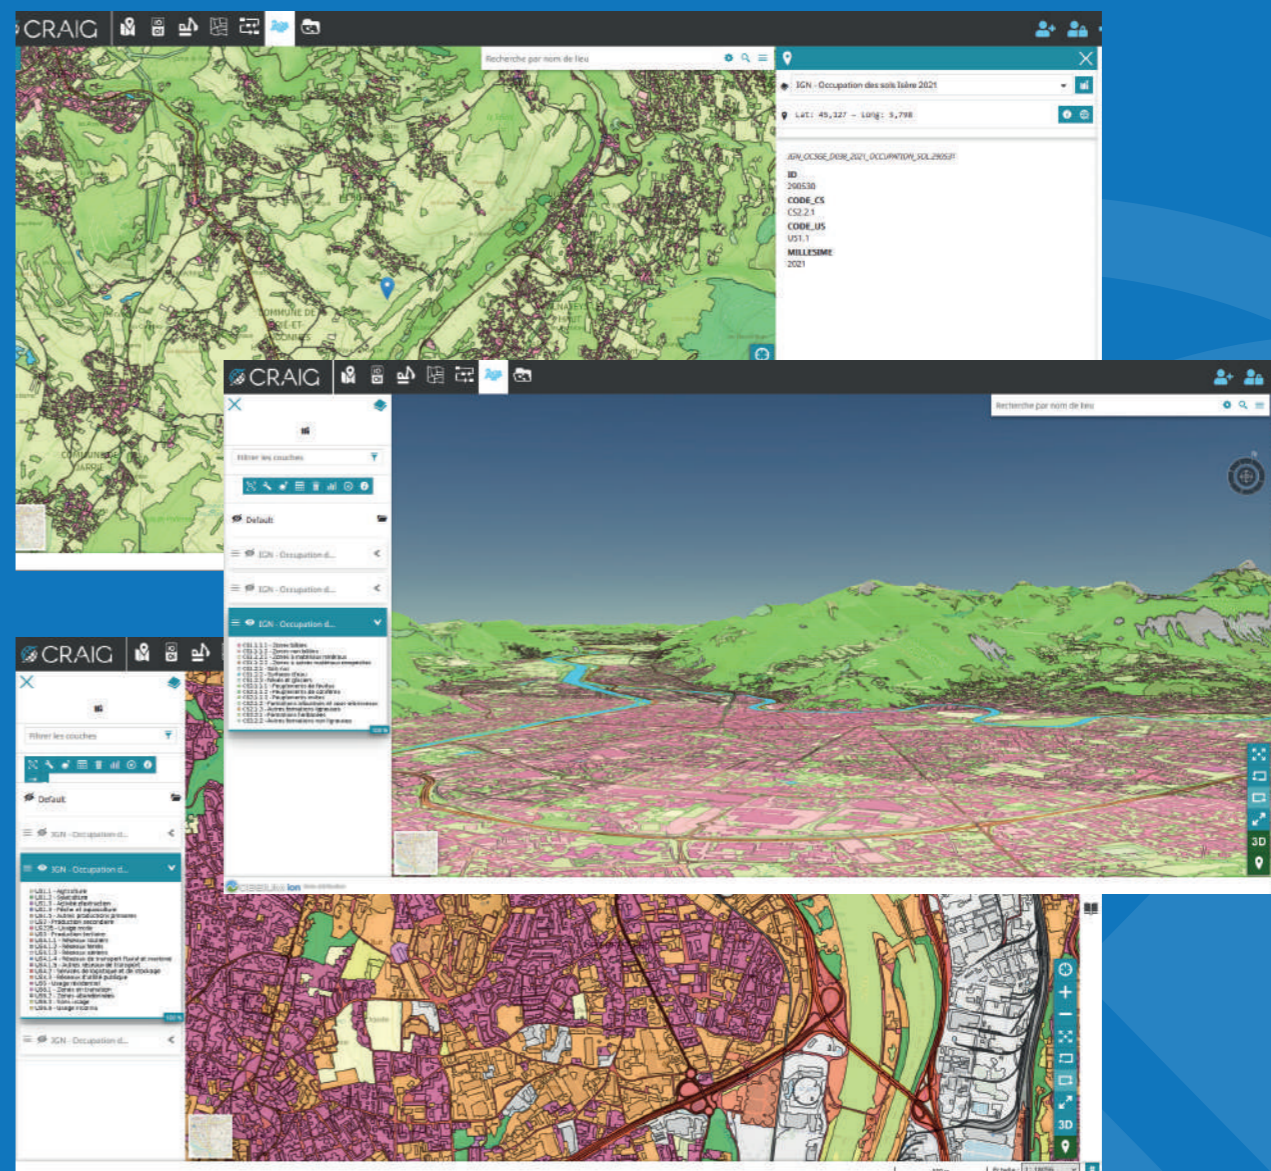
CRAIG

Recherche par nom de lieu

IGN - Occupation des sols Isère 2021

Lat: 45,127 - Long: 5,798

IGN_OCSGE_D038_2021_OCCUPATION_SOL.290531

ID
290530
CODE_CS
CS2.2.1
CODE_US
US1.1
MILLESIME
2021

CRAIG

Filtrer les couches

Default

IGN - Occupation d...

IGN - Occupation d...

IGN - Occupation d...

Recherche par nom de lieu

3D

CRAIG

Filtrer les couches

Default

IGN - Occupation d...

IGN - Occupation d...

IGN - Occupation d...

CESIUM ion

3D